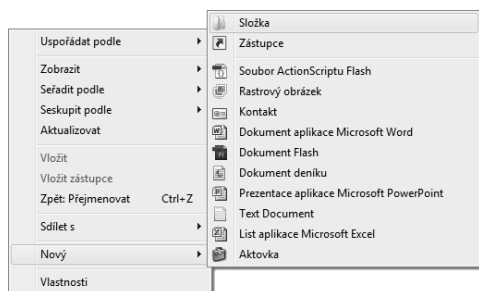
Uspořádat podle
Zobrazit
Seřadit podle
Seskupit podle
Aktualizovat
Vložit
Vložit zástupce
Zpět: Přejmenovat Ctrl+Z
Sdílet s
Nový
Vlastnosti

Složka
Zástupce
Soubor ActionScriptu Flash
Rastrový obrázek
Kontakt
Dokument aplikace Microsoft Word
Dokument Flash
Dokument deníku
Prezentace aplikace Microsoft PowerPoint
Text Document
List aplikace Microsoft Excel
Aktovka